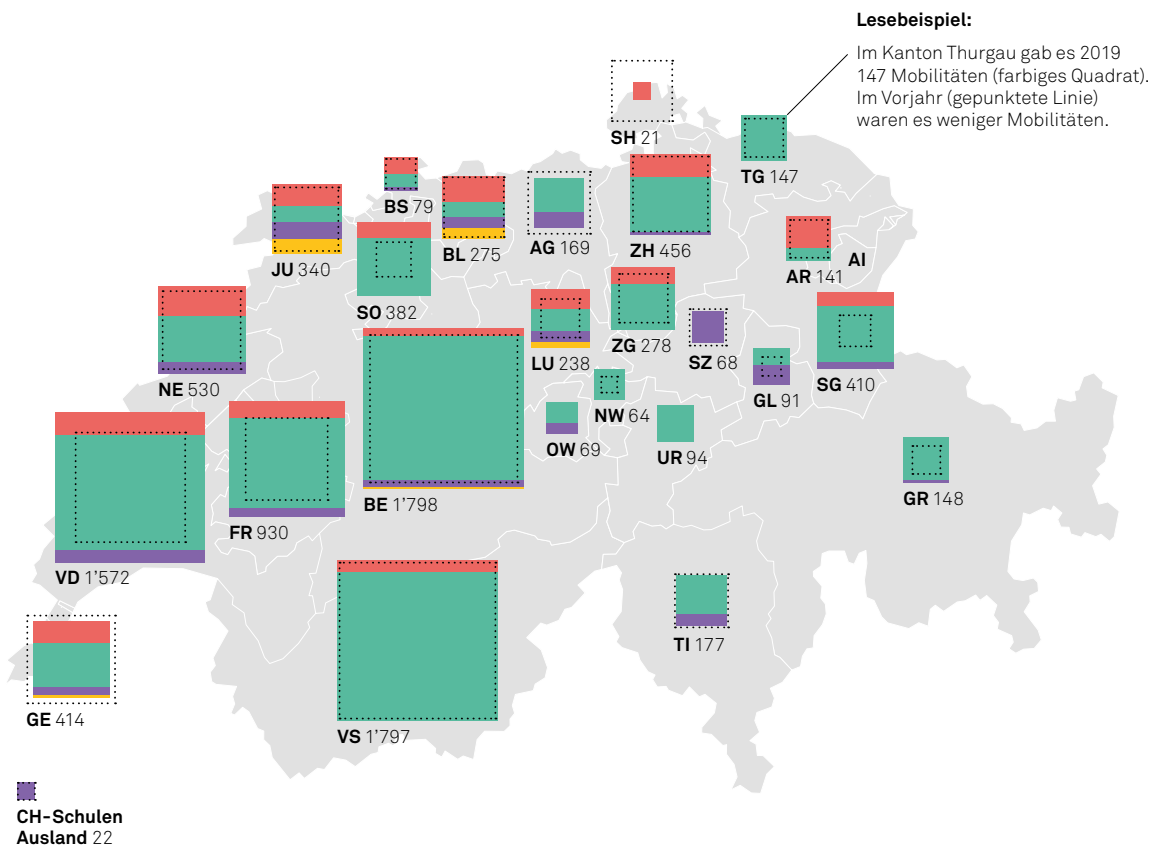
Lesebeispiel:

Im Kanton Thurgau gab es 2019 147 Mobilitäten (farbiges Quadrat). Im Vorjahr (gepunktete Linie) waren es weniger Mobilitäten.

SH 21

TG 147

BS 79

JU 340

BL 275

AG 169

ZH 456

AR 141

AI

SO 382

NE 530

LU 238

ZG 278

SZ 68

GL 91

SG 410

NW 64

OW 69

UR 94

VD 1'572

FR 930

BE 1'798

GR 148

TI 177

GE 414

VS 1'797

CH-Schulen Ausland 22